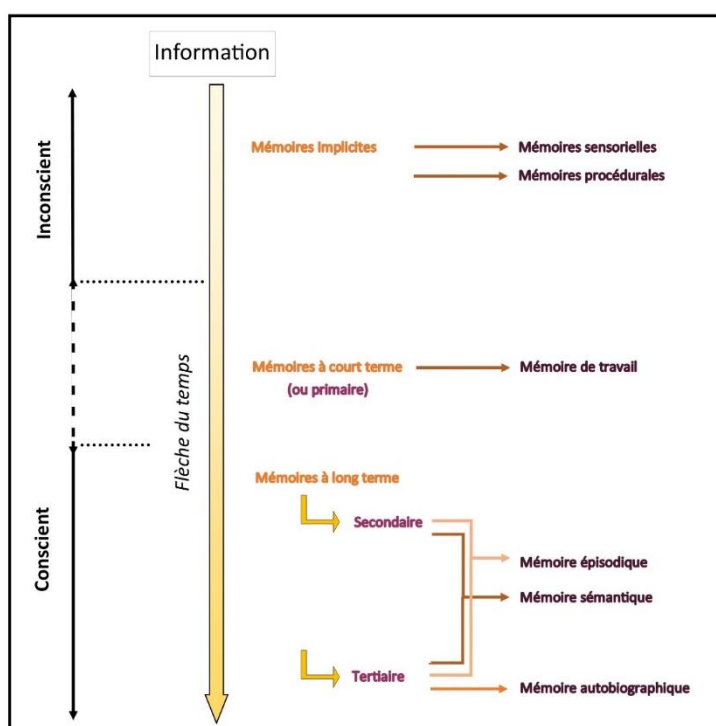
Information

Inconscient

Conscient

Flèche du temps

Mémoires implicites

Mémoires sensorielles

Mémoires procédurales

Mémoires à court terme (ou primaire)

Mémoire de travail

Mémoires à long terme

Secondaire

Mémoire épisodique

Mémoire sémantique

Tertiaire

Mémoire autobiographique